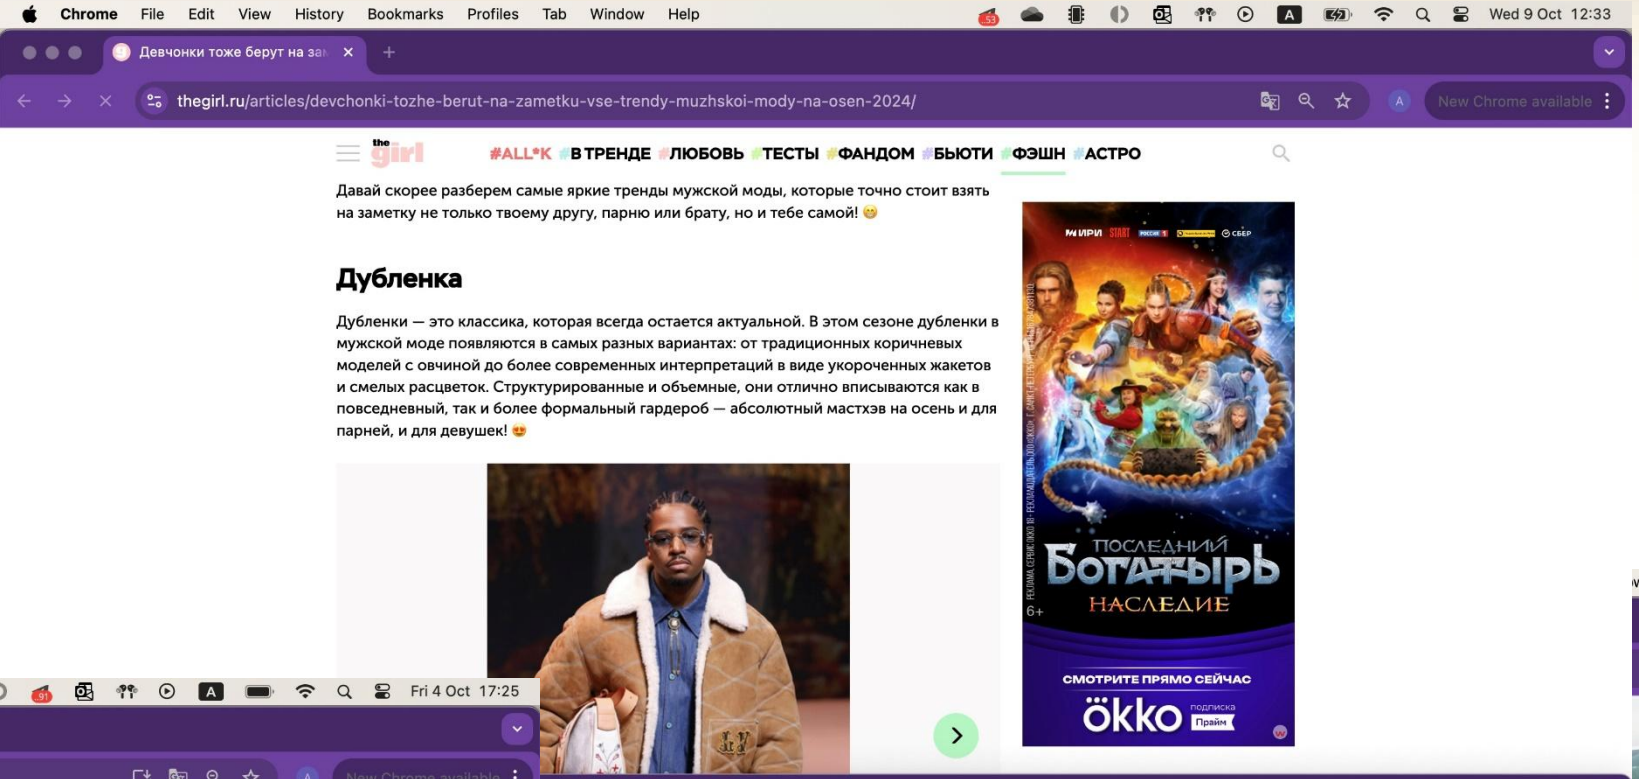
Chrome File Edit View History Bookmarks Profiles Tab Window Help

53

A

Wed 9 Oct 12:33

Девчонки тоже берут на за

thegirl.ru/articles/devchonki-tozhe-berut-na-zametku-vse-trendy-muzhskoi-mody-na-osen-2024/

A

New Chrome available

the girl

#ALL*K #В ТРЕНДЕ #ЛЮБОВЬ #ТЕСТЫ #ФАНДОМ #БЬЮТИ #ФЭШН #АСТРО

Давай скорее разберем самые яркие тренды мужской моды, которые точно стоит взять на заметку не только твоему другу, парню или брату, но и тебе самой! 😊

Дубленка

Дубленки — это классика, которая всегда остается актуальной. В этом сезоне дубленки в мужской моде появляются в самых разных вариантах: от традиционных коричневых моделей с овчиной до более современных интерпретаций в виде укороченных жакетов и смелых расцветок. Структурированные и объемные, они отлично вписываются как в повседневный, так и более формальный гардероб — абсолютный мастхэв на осень и для парней, и для девушек! 😍

ИРИ START РОССИЯ 1 СБЕР

ПОСЛЕДНИЙ БОГАТЫРЬ НАСЛЕДИЕ

6+

СМОТРИТЕ ПРЯМО СЕЙЧАС

okko подписка Прайм

91

A

Fri 4 Oct 17:25

A

New Chrome available